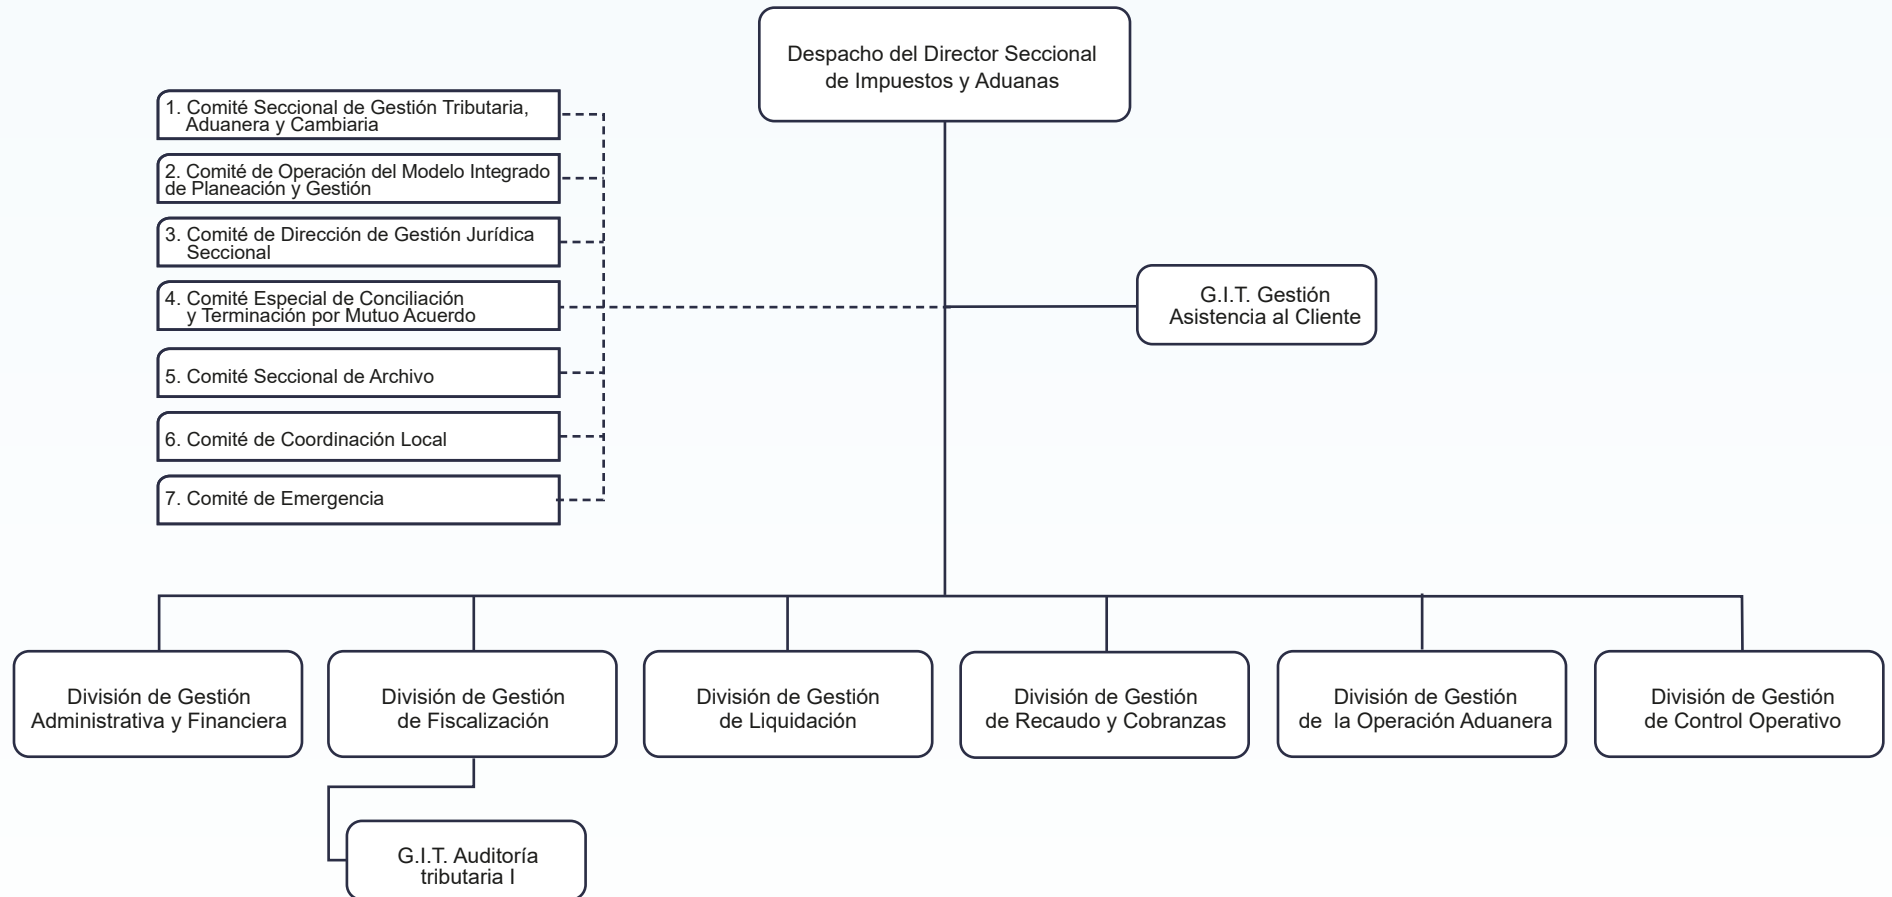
Despacho del Director Seccional de Impuestos y Aduanas

1. Comité Seccional de Gestión Tributaria, Aduanera y Cambiaria

2. Comité de Operación del Modelo Integrado de Planeación y Gestión

3. Comité de Dirección de Gestión Jurídica Seccional

4. Comité Especial de Conciliación y Terminación por Mutuo Acuerdo

5. Comité Seccional de Archivo

6. Comité de Coordinación Local

7. Comité de Emergencia

G.I.T. Gestión Asistencia al Cliente

División de Gestión Administrativa y Financiera

División de Gestión de Fiscalización

División de Gestión de Liquidación

División de Gestión de Recaudo y Cobranzas

División de Gestión de la Operación Aduanera

División de Gestión de Control Operativo

G.I.T. Auditoría tributaria I